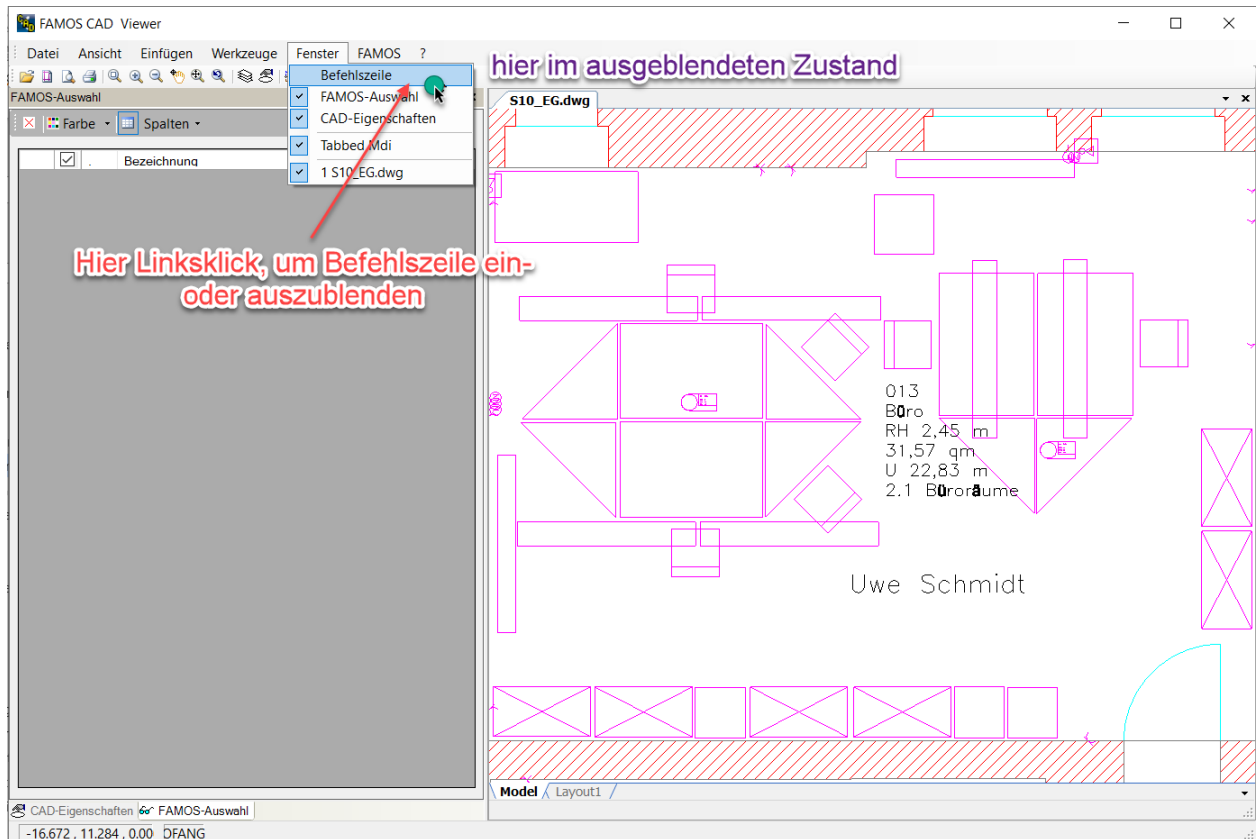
FAMOS CAD Viewer

Datei Ansicht Einfügen Werkzeuge Fenster FAMOS ?

Befehlszeile
FAMOS-Auswahl
CAD-Eigenschaften
Tabbed Mdi
1 S10_EG.dwg

hier im ausgeblendeten Zustand

FAMOS-Auswahl

Farbe Spalten

Bezeichnung

Hier Linksklick, um Befehlszeile ein- oder auszublenden

S10_EG.dwg

013
B0ro
RH 2,45 m
31,57 qm
U 22,83 m
2.1 B0roräume

Uwe Schmidt

Model Layout1

CAD-Eigenschaften FAMOS-Auswahl

-16.672 , 11.284 , 0.00 DFANG